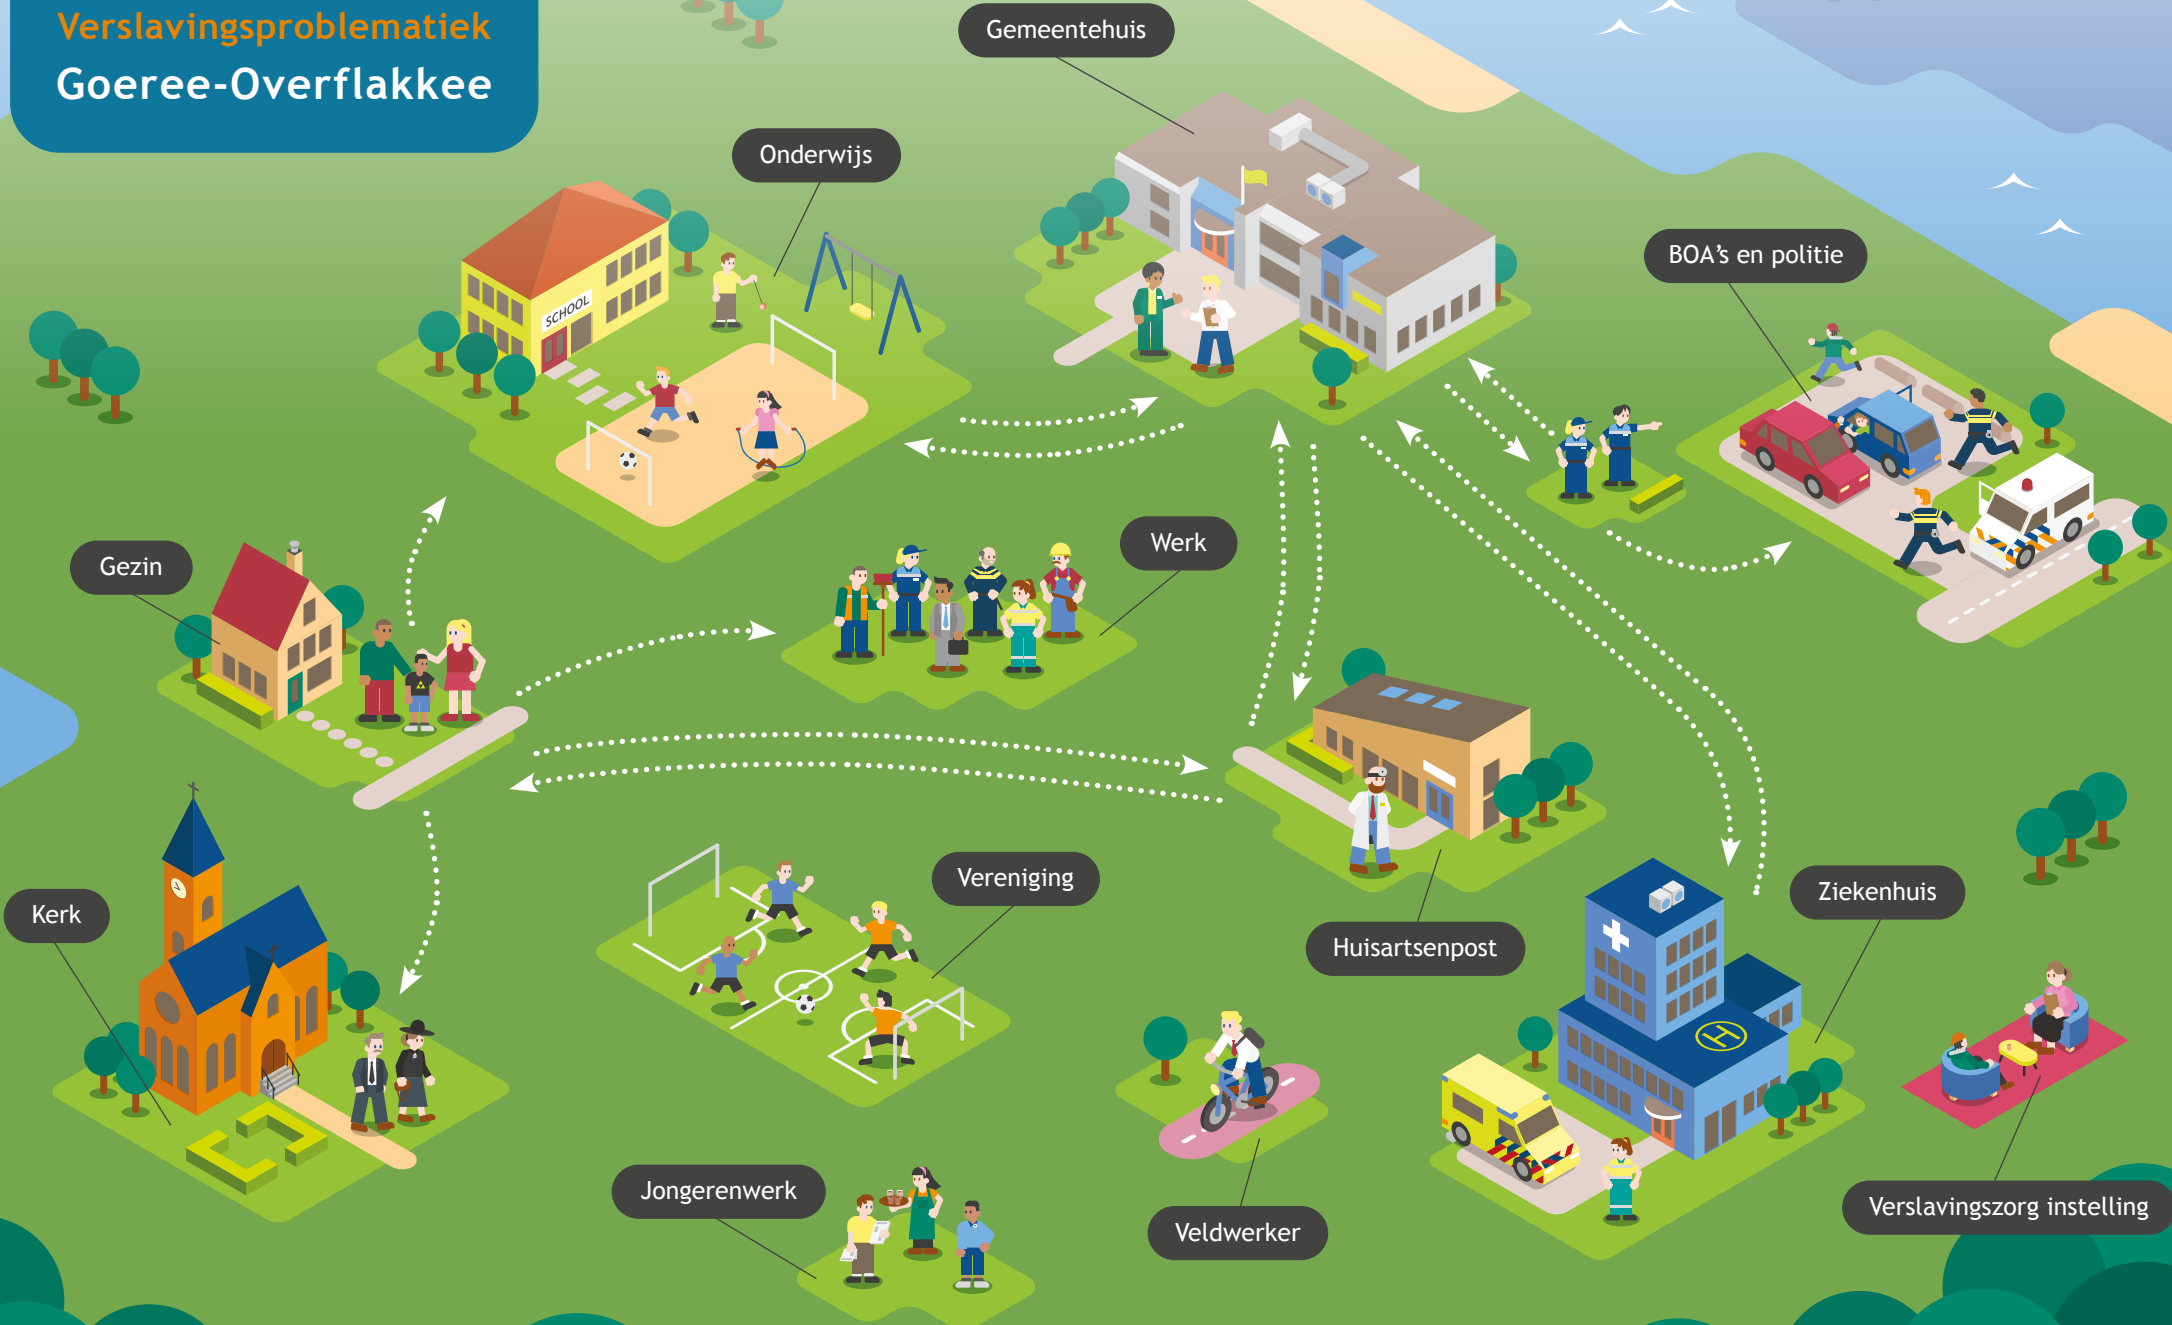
Verslavingsproblematiek
Goeree-Overflakkee

Gemeentehuis

Onderwijs

SCHOOL

BOA's en politie

Gezin

Werk

Kerk

Vereniging

Huisartsenpost

Ziekenhuis

Jongerenwerk

Veldwerker

Verslavingszorg instelling